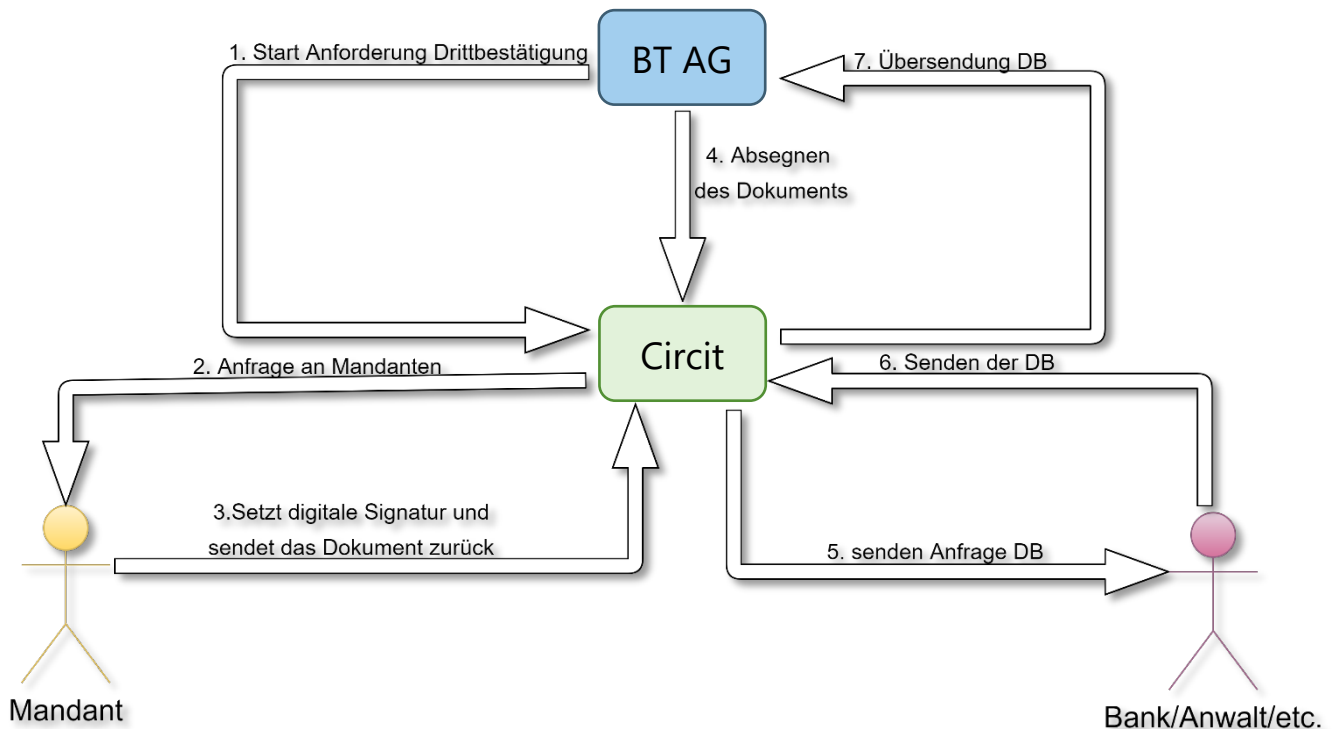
BT AG

1. Start Anforderung Drittbestätigung

7. Übersendung DB

4. Absegnen des Dokuments

Circit

2. Anfrage an Mandanten

6. Senden der DB

3.Setzt digitale Signatur und sendet das Dokument zurück

5. senden Anfrage DB

Mandant

Bank/Anwalt/etc.